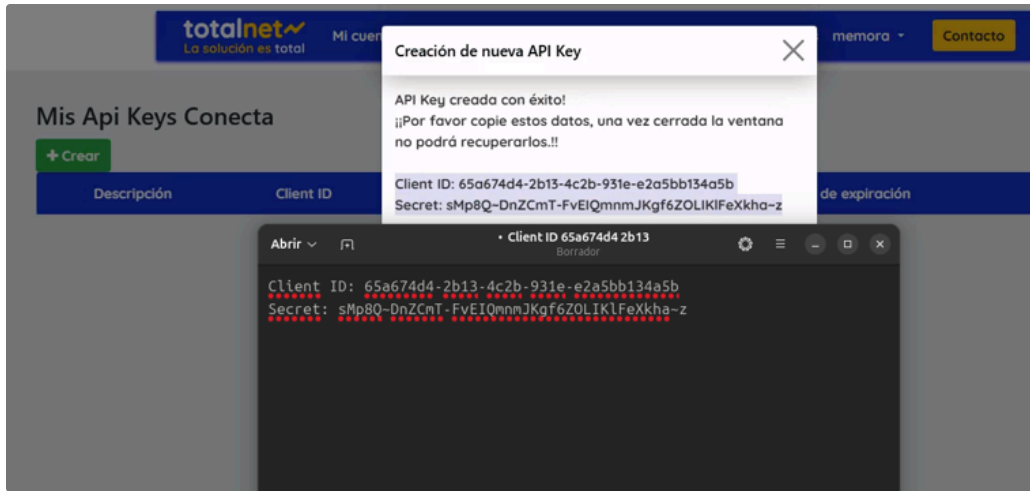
totalnet
La solución es total

Mi cuen

memora

Contacto

Mis Api Keys Conecta

+ Crear

| Descripción | Client ID | de expiración |
|---|---|---|

Creación de nueva API Key

API Key creada con éxito!
¡¡Por favor copie estos datos, una vez cerrada la ventana no podrá recuperarlos.!!

Client ID: 65a674d4-2b13-4c2b-931e-e2a5bb134a5b
Secret: sMp8Q~DnZCmT-FvEIQmnmJKgf6ZOLIKlFeXkha~z

Abrir

• Client ID 65a674d4 2b13
Borrador

Client ID: 65a674d4-2b13-4c2b-931e-e2a5bb134a5b
Secret: sMp8Q~DnZCmT-FvEIQmnmJKgf6ZOLIKlFeXkha~z